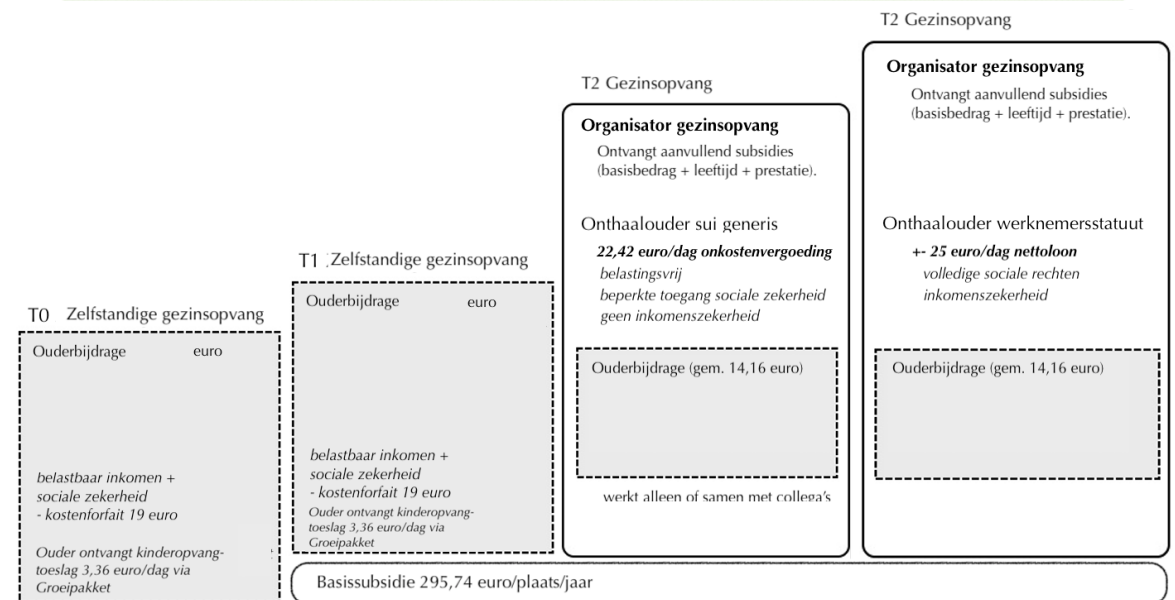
T2 Gezinsopvang

Organisator gezinsopvang
Ontvangt aanvullend subsidies (basisbedrag + leeftijd + prestatie).

Onthaalouder werknemersstatuut
+- 25 euro/dag nettoloon
volledige sociale rechten
inkomenszekerheid

Ouderbijdrage (gem. 14,16 euro)

T2 Gezinsopvang

Organisator gezinsopvang
Ontvangt aanvullend subsidies (basisbedrag + leeftijd + prestatie).

Onthaalouder sui generis
22,42 euro/dag onkostenvergoeding
belastingsvrij
beperkte toegang sociale zekerheid
geen inkomenszekerheid

Ouderbijdrage (gem. 14,16 euro)

werkt alleen of samen met collega's

T1 Zelfstandige gezinsopvang

Ouderbijdrage euro

belastbaar inkomen + sociale zekerheid - kostenforfait 19 euro
Ouder ontvangt kinderopvangtoeslag 3,36 euro/dag via Groeipakket

T0 Zelfstandige gezinsopvang

Ouderbijdrage euro

belastbaar inkomen + sociale zekerheid - kostenforfait 19 euro

Ouder ontvangt kinderopvangtoeslag 3,36 euro/dag via Groeipakket

Basissubsidie 295,74 euro/plaats/jaar